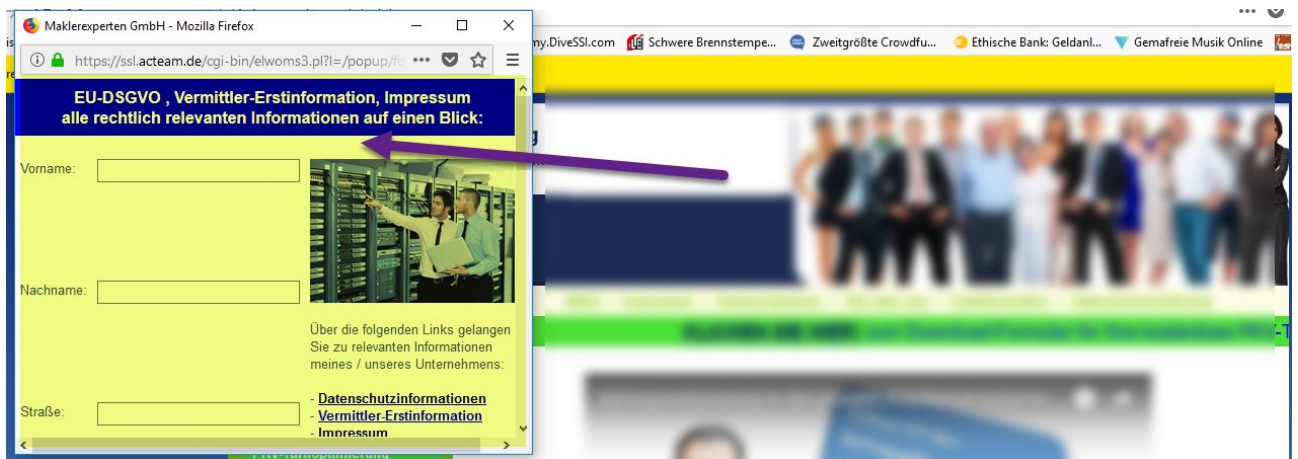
Maklerexperten GmbH - Mozilla Firefox

https://ssl.acteam.de/cgi-bin/elwoms3.pl?l=/popup/fo

my.DiveSSI.com Schwere Brennstempe... Zweitgrößte Crowdfu... Ethische Bank: Geldanl... Gemafreie Musik Online

EU-DSGVO , Vermittler-Erstinformation, Impressum
alle rechtlich relevanten Informationen auf einen Blick:

Vorname:

Nachname:

Über die folgenden Links gelangen Sie zu relevanten Informationen meines / unseres Unternehmens:

- Datenschutzinformationen
- Vermittler-Erstinformation
- Impressum

Straße: